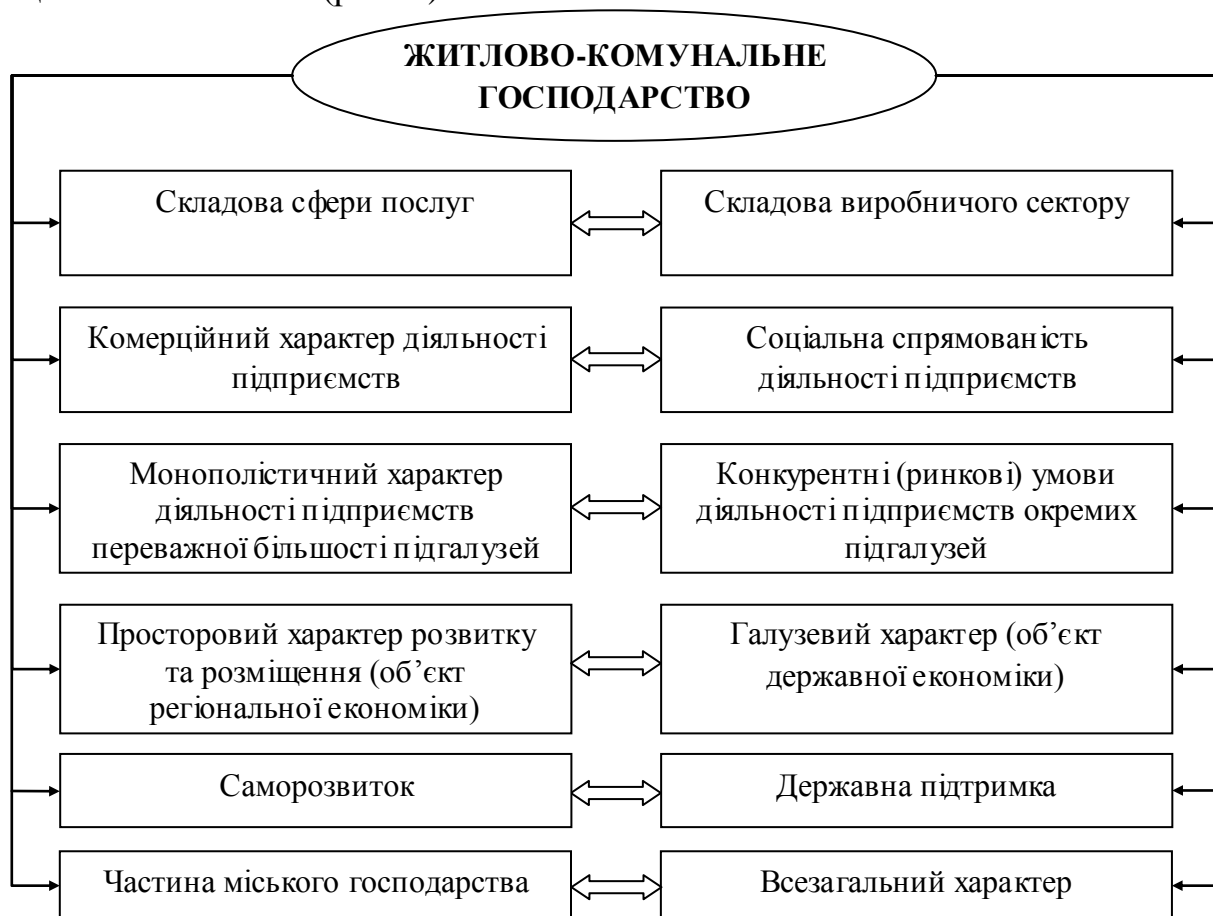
ЖИТЛОВО-КОМУНАЛЬНЕ ГОСПОДАРСТВО

Складова сфери послуг

Складова виробничого сектору

Комерційний характер діяльності підприємств

Соціальна спрямованість діяльності підприємств

Монополістичний характер діяльності підприємств переважної більшості підгалузей

Конкурентні (ринкові) умови діяльності підприємств окремих підгалузей

Просторовий характер розвитку та розміщення (об'єкт регіональної економіки)

Галузевий характер (об'єкт державної економіки)

Саморозвиток

Державна підтримка

Частина міського господарства

Всезагальний характер